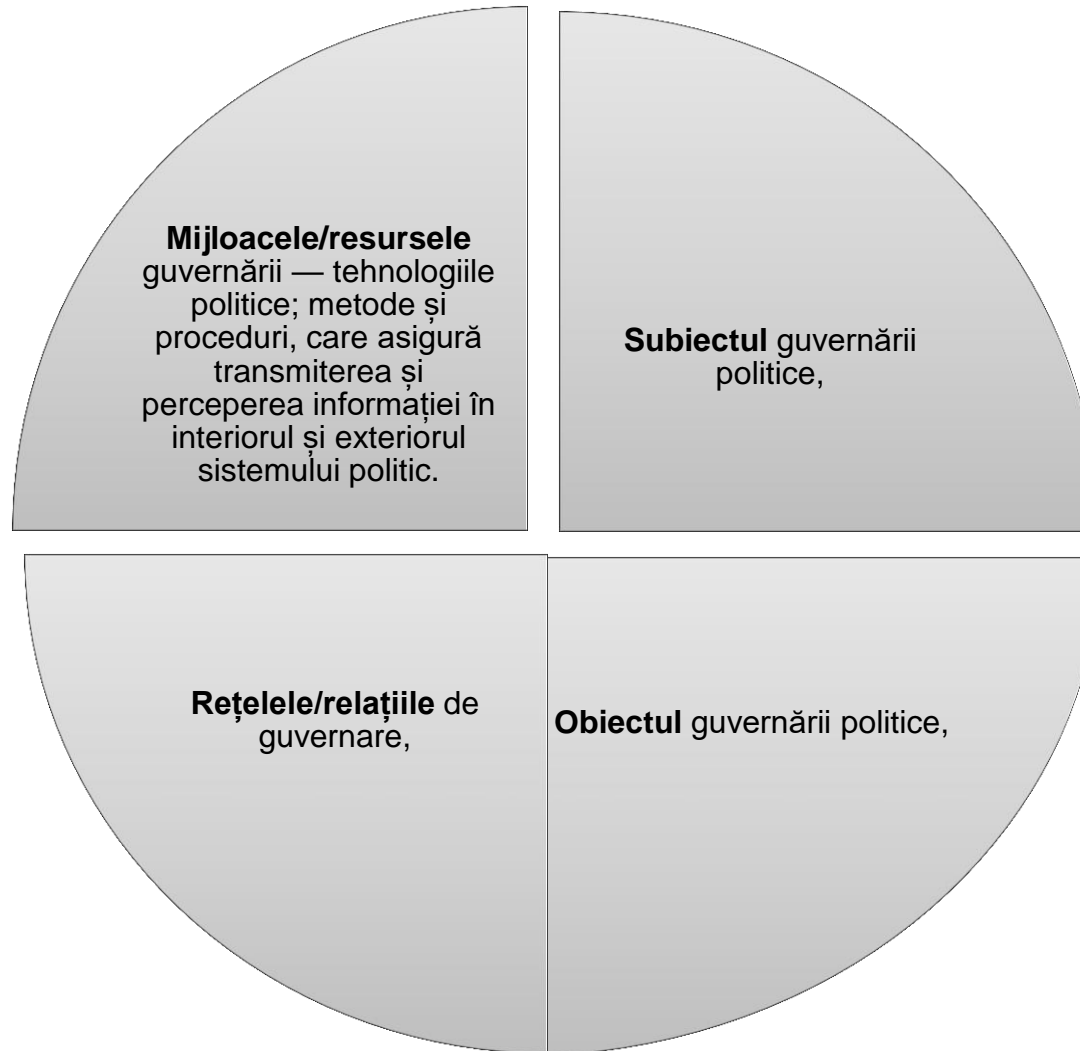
**Mijloacele/resursele** guvernării — tehnologiile politice; metode și proceduri, care asigură transmiterea și perceperea informației în interiorul și exteriorul sistemului politic.

**Subiectul** guvernării politice,

**Rețelele/relațiile** de guvernare,

**Obiectul** guvernării politice,